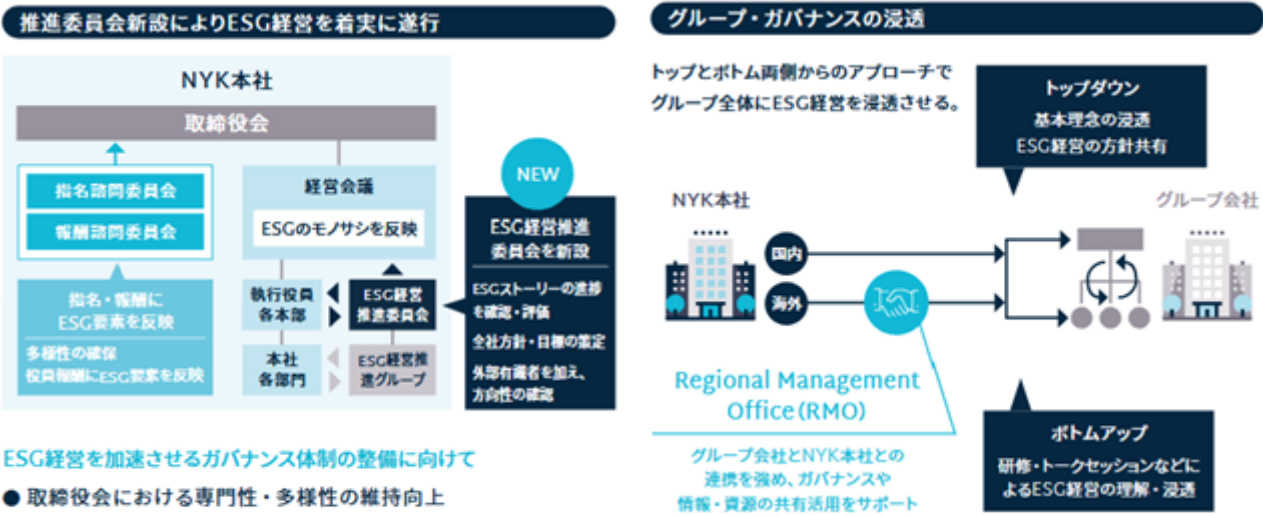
推進委員会新設によりESG経営を着実に遂行

NYK本社

取締役会

指名諮問委員会

報酬諮問委員会

指名・報酬に
ESG要素を反映

多様性の確保
役員報酬にESG要素を反映

経営会議

ESGのモノサシを反映

執行役員
各本部

ESG経営
推進委員会

本社
各部門

ESG経営推
進グループ

NEW

ESG経営推進
委員会を新設

ESGストーリーの進捗
を確認・評価

全社方針・目標の策定

外部有識者を加え、
方向性の確認

ESG経営を加速させるガバナンス体制の整備に向けて

● 取締役会における専門性・多様性の維持向上

グループ・ガバナンスの浸透

トップとボトム両側からのアプローチで
グループ全体にESG経営を浸透させる。

トップダウン
基本理念の浸透
ESG経営の方針共有

NYK本社

国内

海外

グループ会社

Regional Management
Office（RMO）

グループ会社とNYK本社との
連携を強め、ガバナンスや
情報・資源の共有活用をサポート

ボトムアップ
研修・トークセッションなどに
よるESG経営の理解・浸透